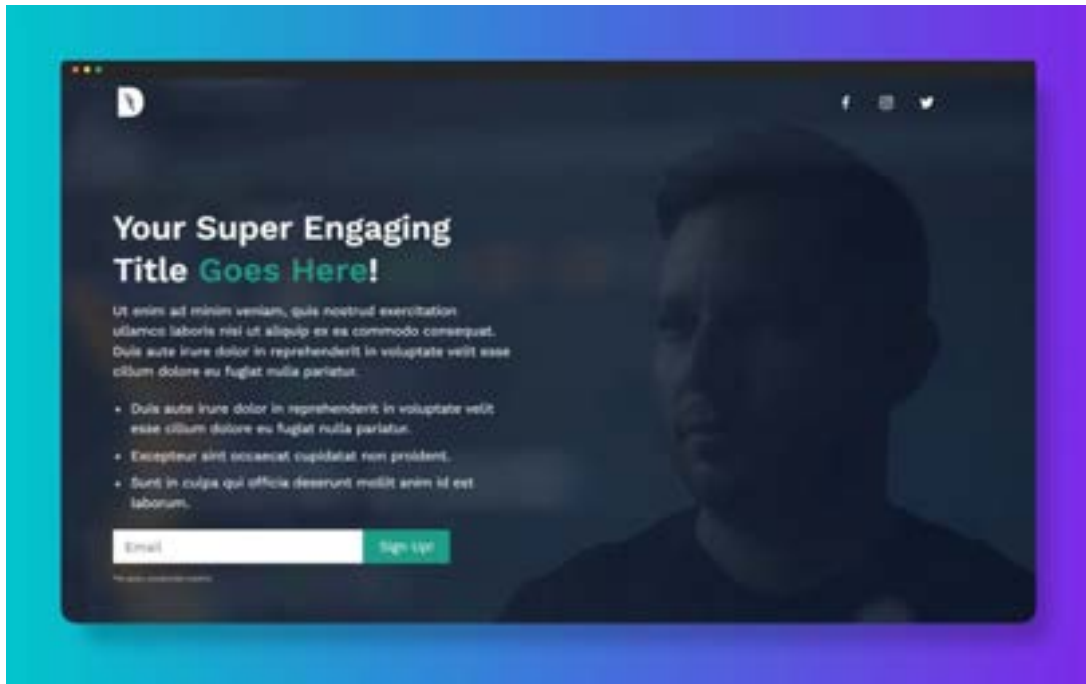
Your Super Engaging Title Goes Here!

Ut enim ad minim veniam, quis nostrud exercitation ullamco laboris nisi ut aliquip ex ea commodo consequat. Duis aute irure dolor in reprehenderit in voluptate velit esse cillum dolore eu fugiat nulla pariatur.

- Duis aute irure dolor in reprehenderit in voluptate velit esse cillum dolore eu fugiat nulla pariatur.
- Excepteur sint occaecat cupidatat non proident.
- Sunt in culpa qui officia deserunt mollit anim id est laborum.

Email
Sign Up!

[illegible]